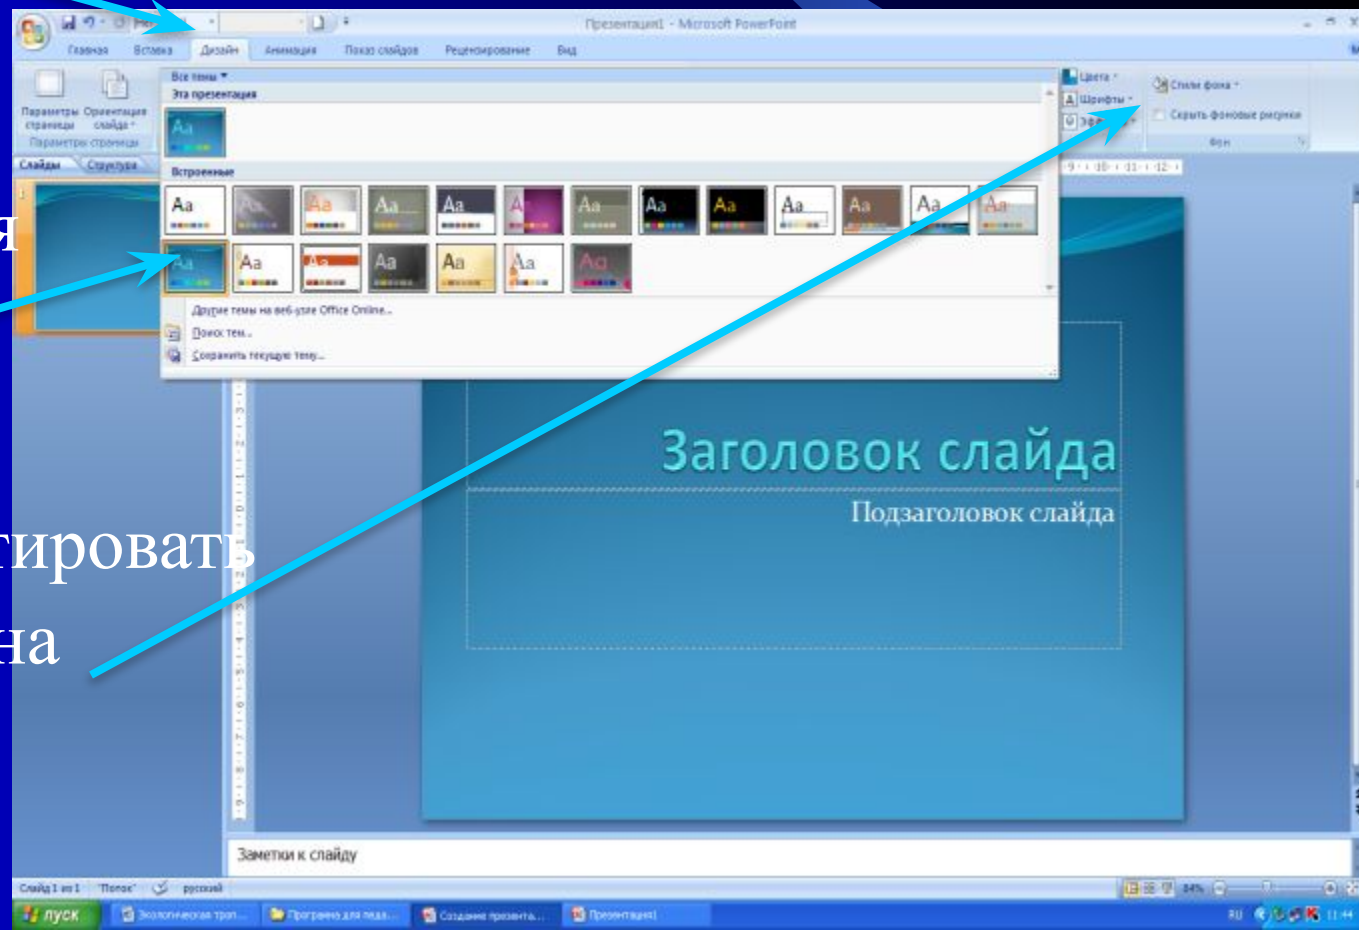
Презентация1 - Microsoft PowerPoint

Главная Вставка Дизайн Анимация Показ слайдов Рецензирование Вид

Параметры страницы Ориентация слайда
Параметры страницы

Слайды Структура

Все темы
Эта презентация
Aa
Встроенные
Aa Aa Aa Aa Aa Aa Aa Aa Aa Aa Aa Aa Aa
Aa Aa Aa Aa Aa Aa Aa

Другие темы на веб-узле Office Online...
Поиск тем...
Сохранить текущую тему...

Цвета
Шрифты
Эф
Стили фона
Скрыть фоновые рисунки
Фон

я

тировать

на

Заголовок слайда

Подзаголовок слайда

Заметки к слайду

Слайд 1 из 1 "Поток" русский

пуск Экологическая троп... Программа для педа... Создание презента... Презентация1

RU 11:44